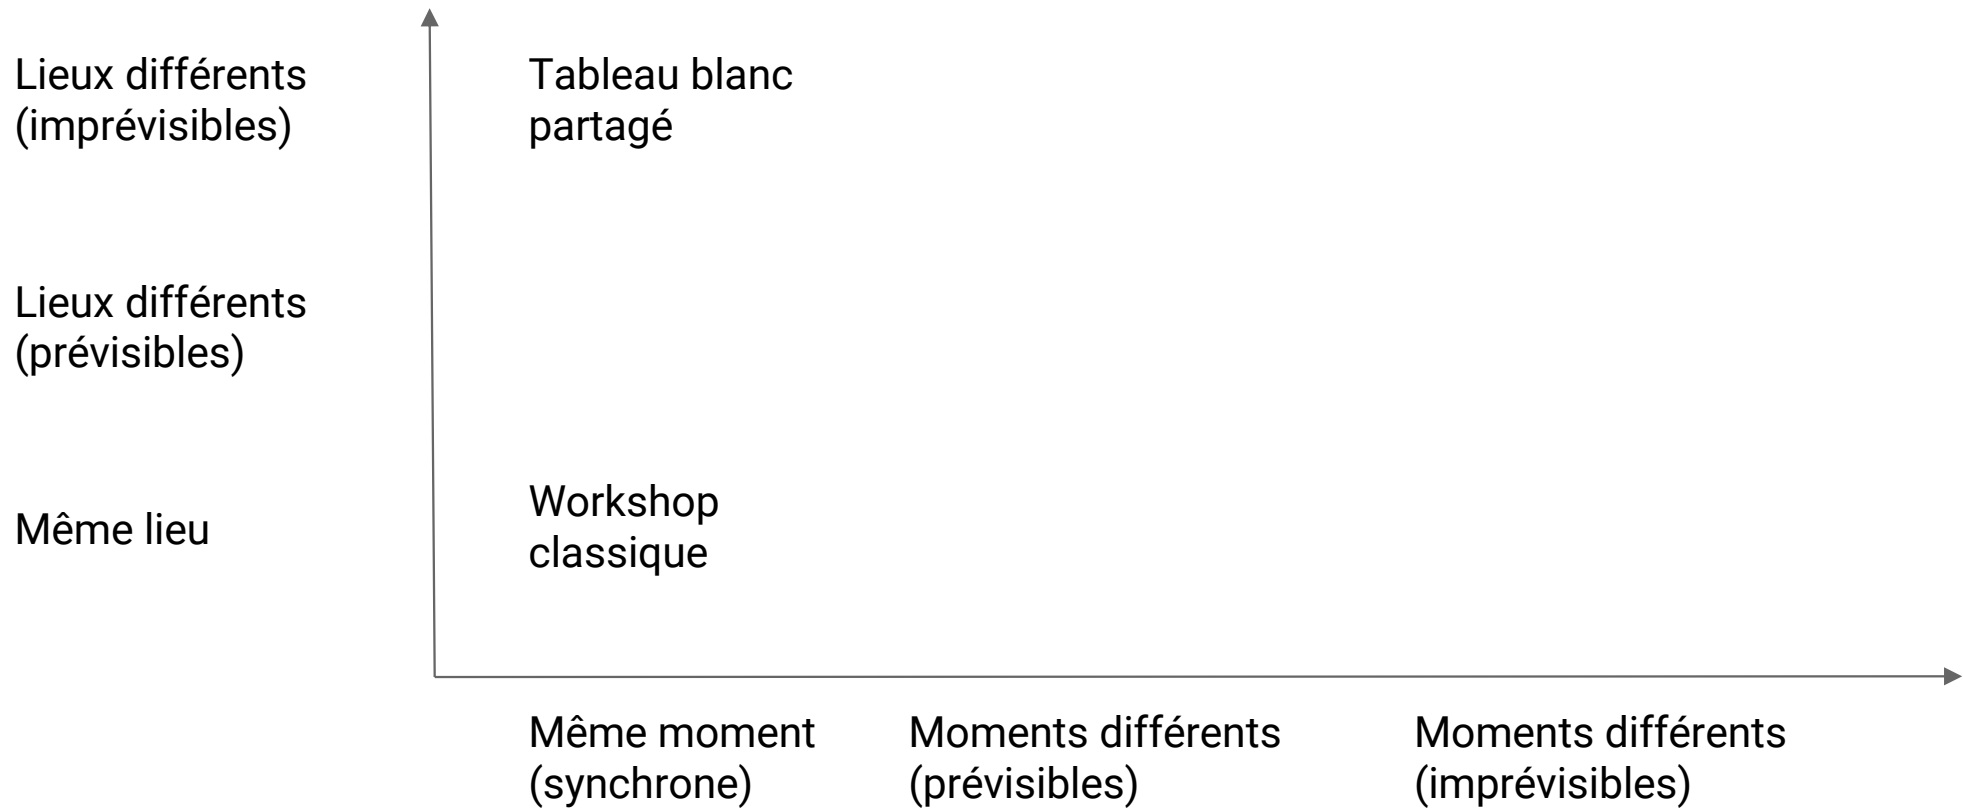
Lieux différents (imprévisibles)

Tableau blanc partagé

Lieux différents (prévisibles)

Même lieu

Workshop classique

Même moment (synchrone)

Moments différents (prévisibles)

Moments différents (imprévisibles)